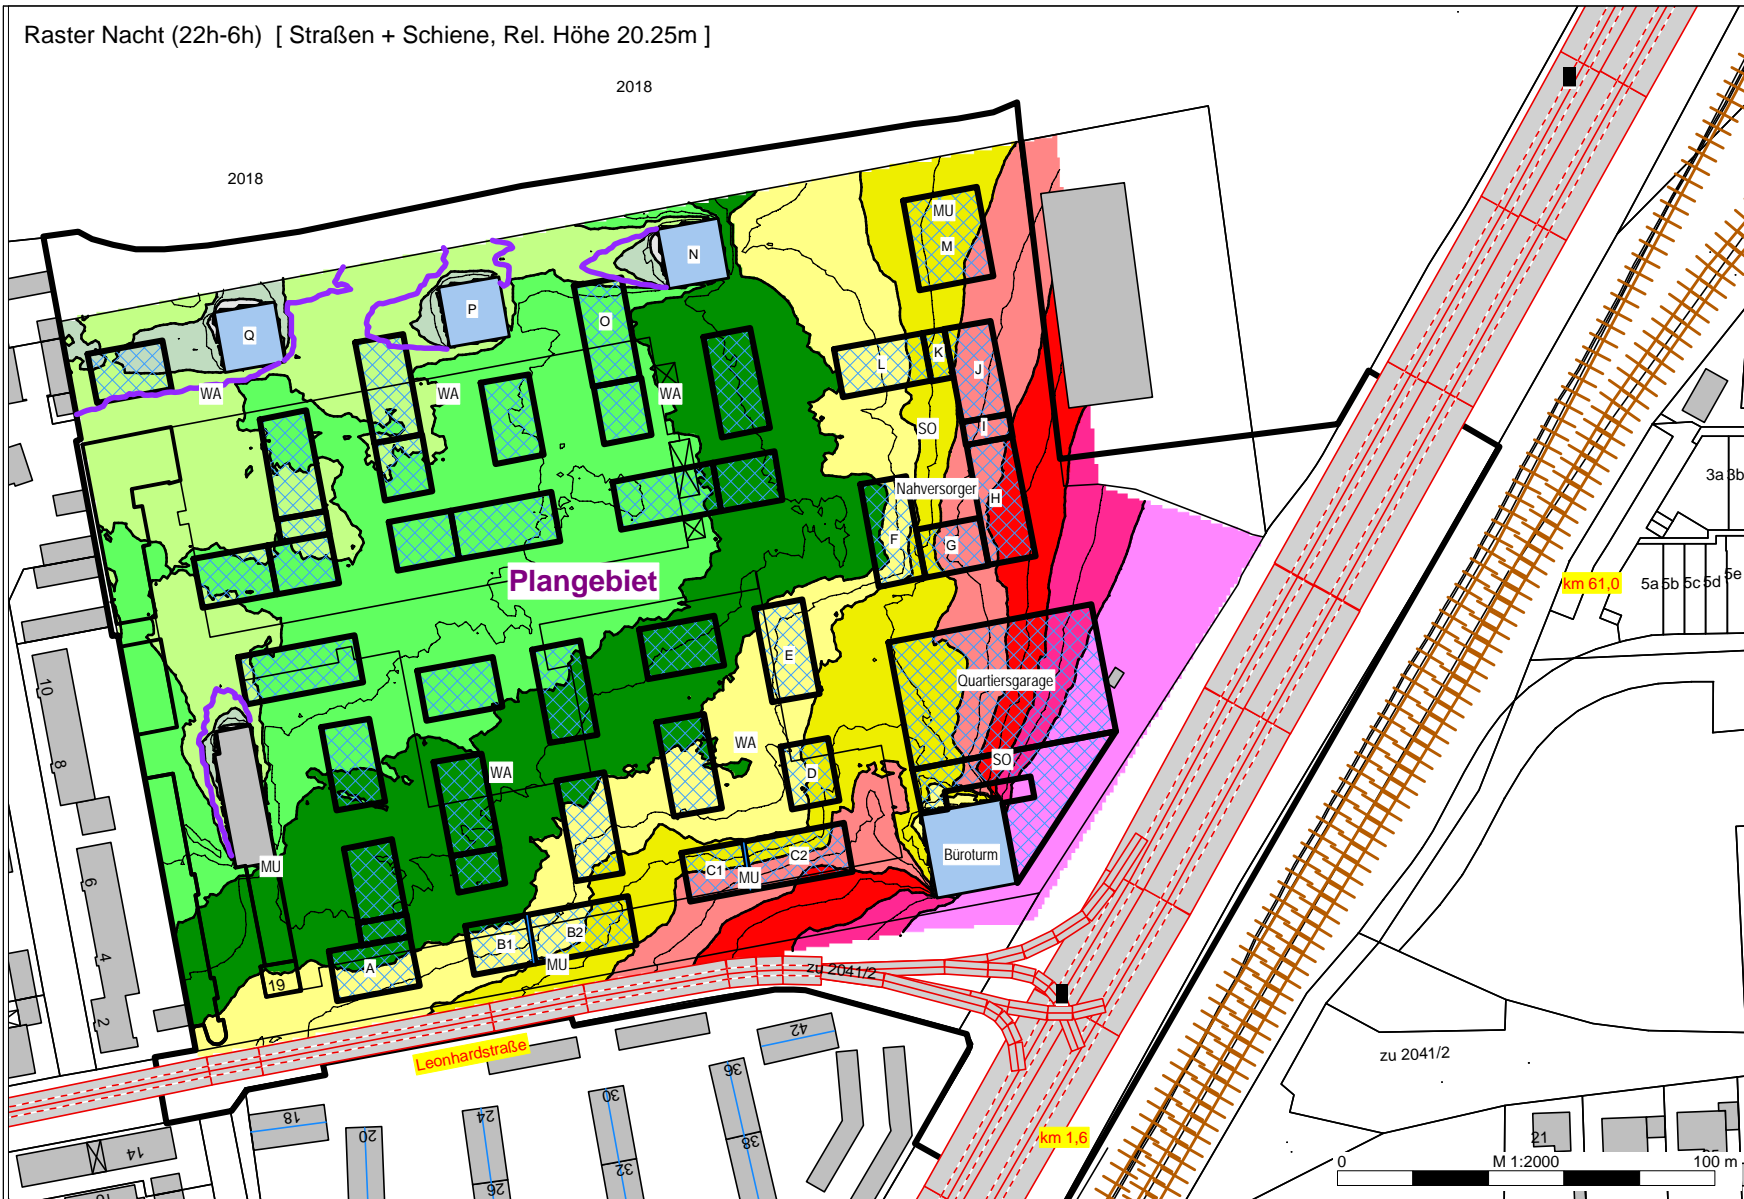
Raster Nacht (22h-6h) [ Straßen + Schiene, Rel. Höhe 20.25m ]

2018

2018

MU
M
N
P
Q
O
L
K
J
WA
WA
WA
SO
I
Nahversorger
H
F
G
Plangebiet
3a 3b
km 61,0
5a 5b 5c 5d 5e
E
Quartiersgarage
10
8
WA
WA
D
SO
MU
Büroturm
C1
C2
MU
6
4
B1
B2
MU
A
19
2
zu 2041/2
42
Leonhardstraße
36
30
24
18
20
14
38
32
26
10
zu 2041/2
km 1,6
21
0
M 1:2000
100 m